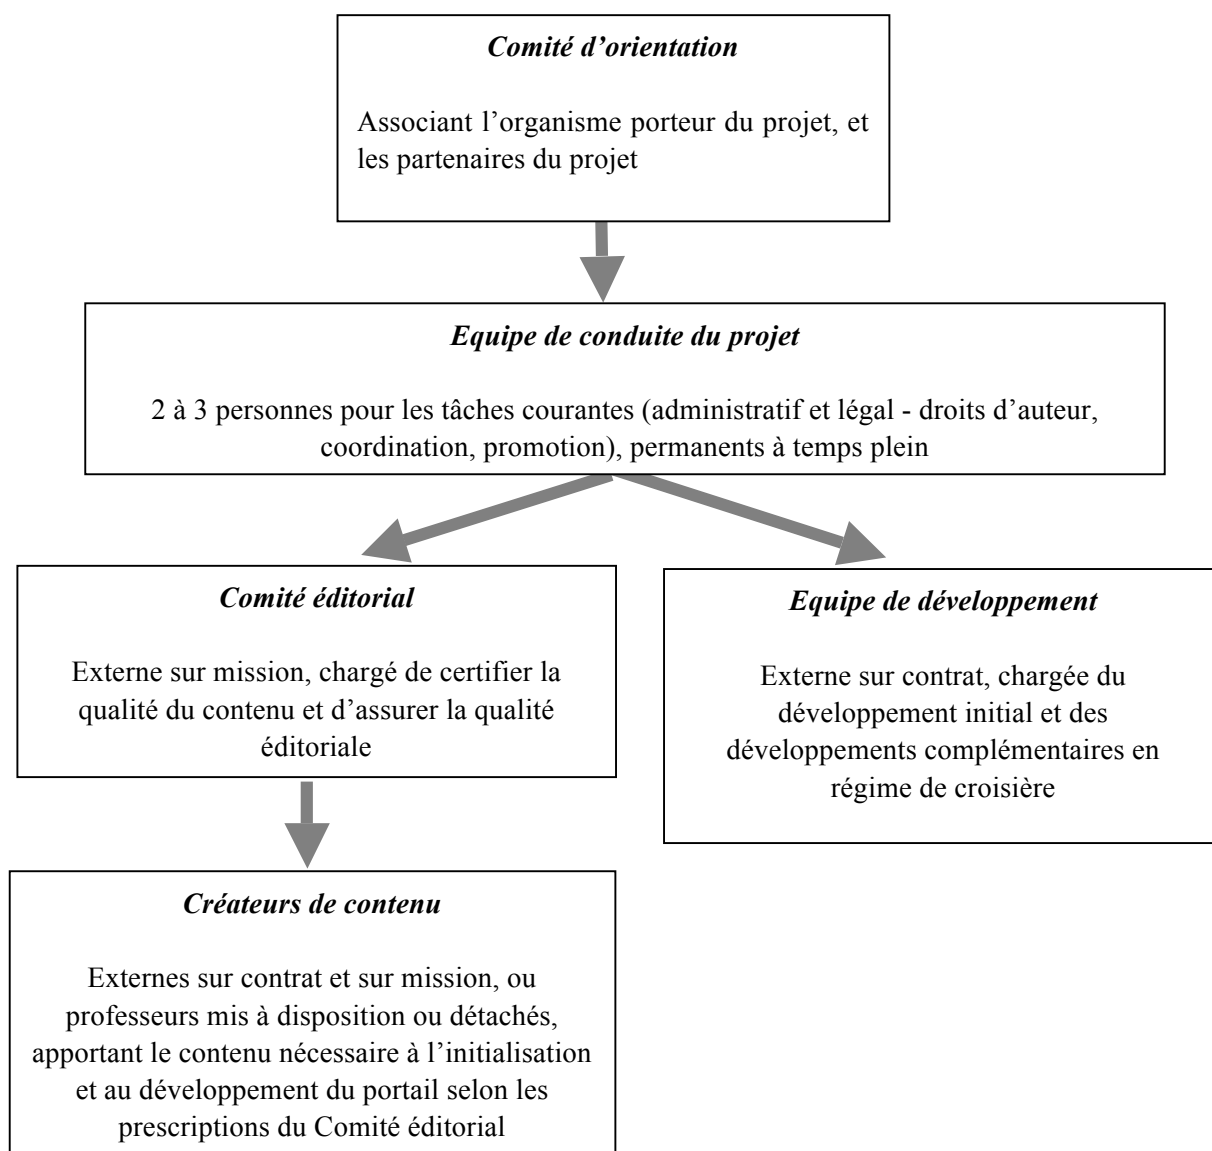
Comité d'orientation

Associant l'organisme porteur du projet, et les partenaires du projet

Equipe de conduite du projet

2 à 3 personnes pour les tâches courantes (administratif et légal - droits d'auteur, coordination, promotion), permanents à temps plein

Comité éditorial

Externe sur mission, chargé de certifier la qualité du contenu et d'assurer la qualité éditoriale

Equipe de développement

Externe sur contrat, chargée du développement initial et des développements complémentaires en régime de croisière

Créateurs de contenu

Externes sur contrat et sur mission, ou professeurs mis à disposition ou détachés, apportant le contenu nécessaire à l'initialisation et au développement du portail selon les prescriptions du Comité éditorial